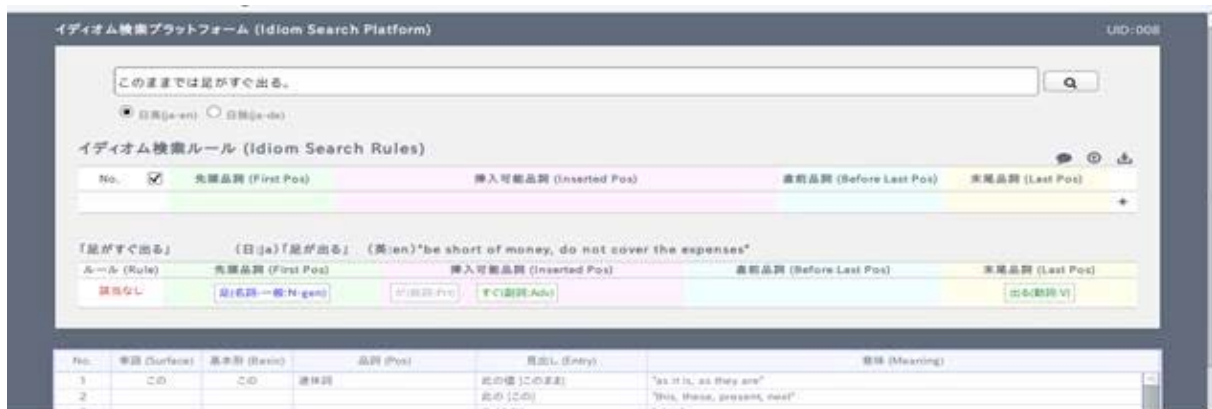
イディオム検索プラットフォーム (Idiom Search Platform)

UID:008

このままでは足がすぐ出る。

日英(ja-en) 日独(ja-de)

イディオム検索ルール (Idiom Search Rules)

| No. | ☑ | 先頭品詞 (First Pos) | 挿入可能品詞 (Inserted Pos) | 直前品詞 (Before Last Pos) | 末尾品詞 (Last Pos) |
|---|---|---|---|---|---|
| | | | | | + |

「足がすぐ出る」 (日:ja)「足が出る」 (英:en)"be short of money, do not cover the expenses"

| ルール (Rule) | 先頭品詞 (First Pos) | 挿入可能品詞 (Inserted Pos) | 直前品詞 (Before Last Pos) | 末尾品詞 (Last Pos) |
|---|---|---|---|---|
| 該当なし | 足(名詞-一般:N-gen) | が(助詞:P) すぐ(副詞:Adv) | | 出る(動詞:V) |

| No. | 単語 (Surface) | 基本形 (Basic) | 品詞 (Pos) | 見出し (Entry) | 意味 (Meaning) |
|---|---|---|---|---|---|
| 1 | この | この | 連体詞 | 此の儘 (このまま) | "as it is, as they are" |
| 2 | | | | 此の (この) | "this, these, present, next" |